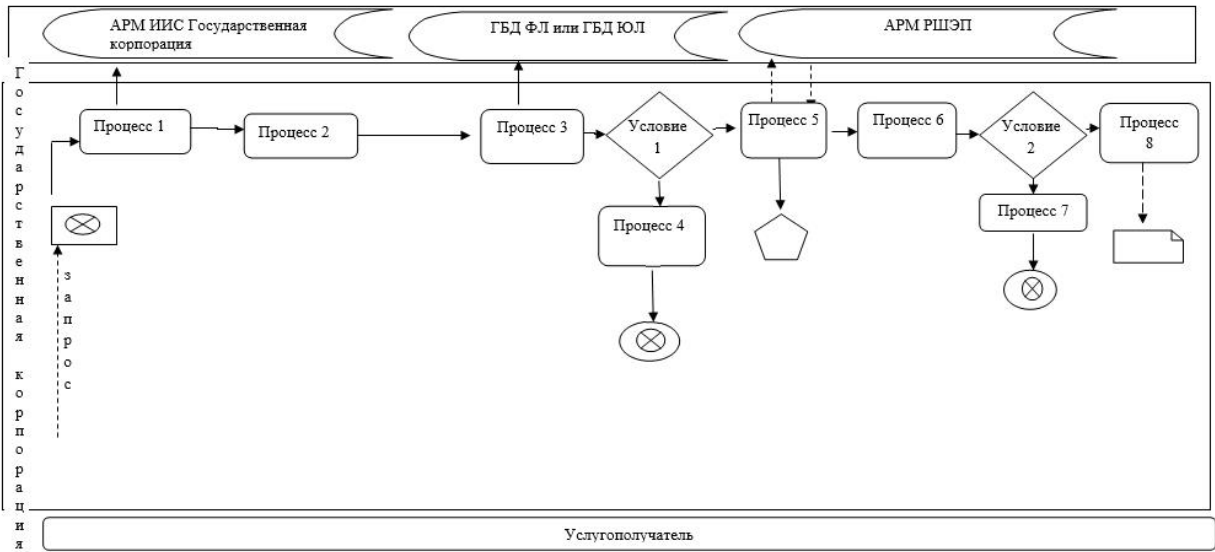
АРМ ИИС Государственная корпорация

ГБД ФЛ или ГБД ЮЛ

АРМ РШЭП

Государственная корпорация

Процесс 1

Процесс 2

Процесс 3

Условие 1

Процесс 5

Процесс 6

Условие 2

Процесс 8

запрос

Процесс 4

Процесс 7

Услугополучатель